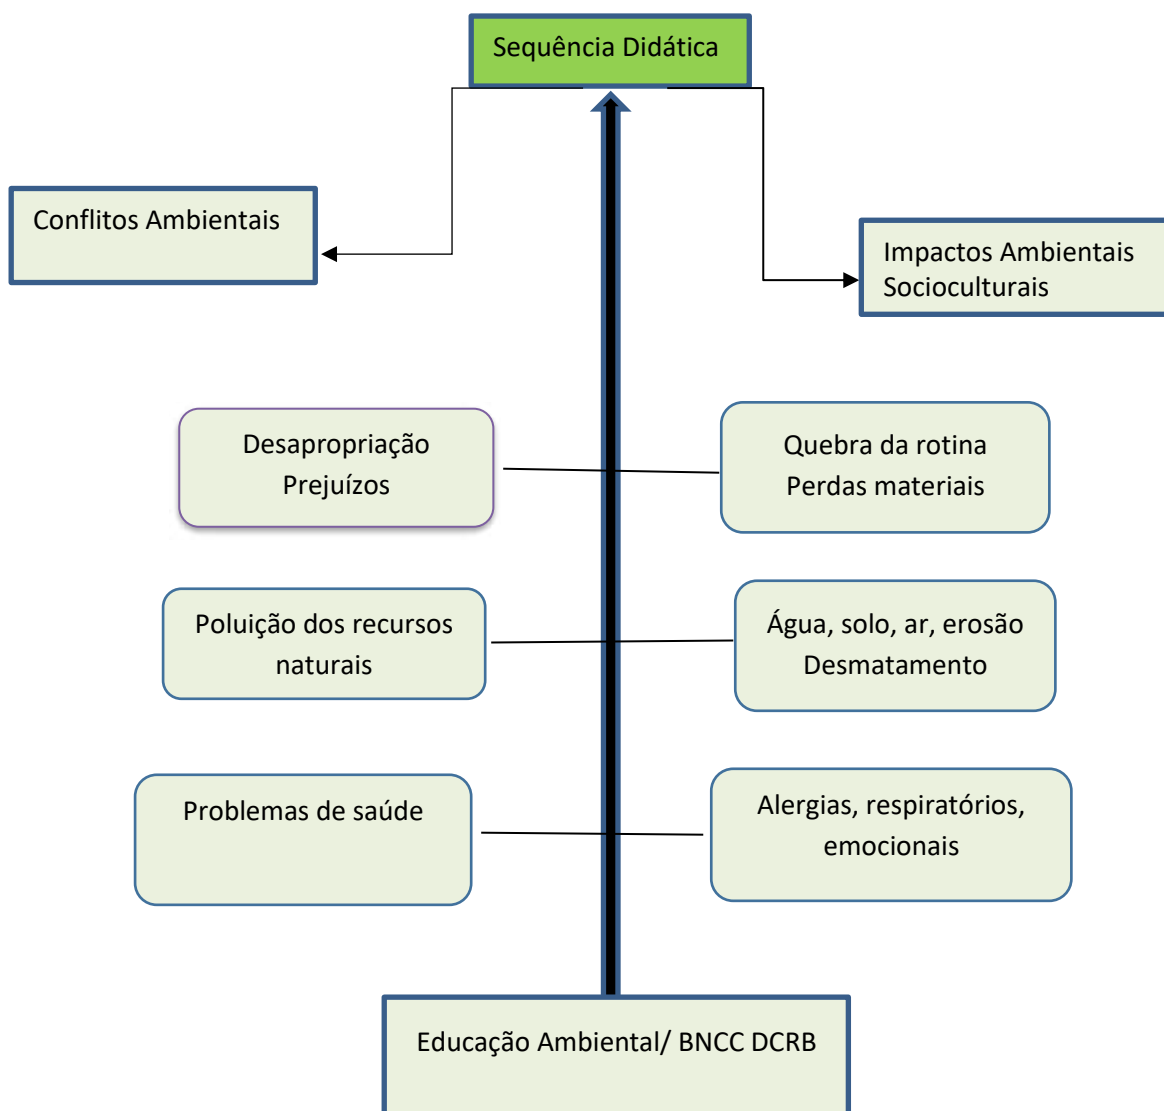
Sequência Didática

Conflitos Ambientais

Impactos Ambientais Socioculturais

Desapropriação
Prejuízos

Quebra da rotina
Perdas materiais

Poluição dos recursos naturais

Água, solo, ar, erosão
Desmatamento

Problemas de saúde

Alergias, respiratórios, emocionais

Educação Ambiental/ BNCC DCRB